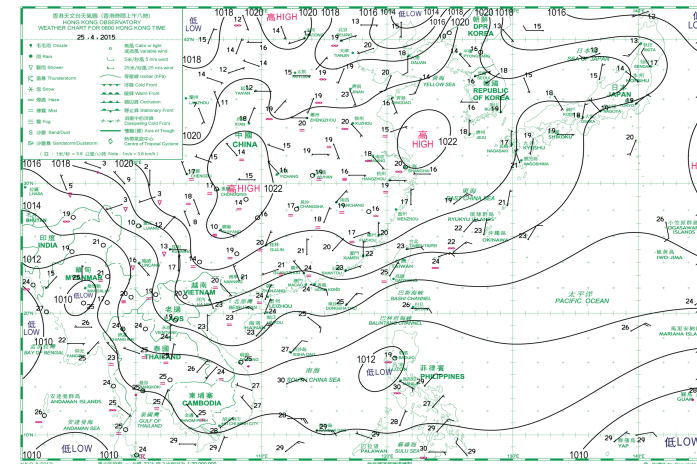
香港天文台天氣圖 (香港時間上午八時)
HONG KONG OBSERVATORY
WEATHER CHART FOR 0800 HONG KONG TIME
25.4.2015

毛毛雨 Drizzle
雨 Rain
驟雨 Shower
雷暴 Thunderstorm
雪 Snow
煙霞 Haze
霧 Fog
沙暴 Sand/Dust
沙塵暴 Sandstorm/Duststorm

低LOW
高HIGH
低LOW
高HIGH
高HIGH
低LOW
低LOW
低LOW
低LOW
低LOW

中國 CHINA
印度 INDIA
緬甸 MYANMAR
越南 VIETNAM
老撾 LAOS
泰國 THAILAND
柬埔寨 CAMBODIA
菲律賓 PHILIPPINES
台灣 TAIWAN
日本 JAPAN
REPUBLIC OF KOREA
DPR KOREA
SEA OF JAPAN
YELLOW SEA
EAST CHINA SEA
SOUTH CHINA SEA
PACIFIC OCEAN
BAY OF BENGAL
ANDAMAN SEA
GULF OF THAILAND
SULU SEA
PALAWAN
BASHI CHANNEL
BALINTANG CHANNEL
RYUKYU ISLANDS
OKINAWA
IWO JIMA
OGASAWARA ISLANDS
MARIANA ISLANDS
YAP
BHUTAN

1018
1020
1020
1016
1014
1020
1016
1016
1018
1020
1022
1022
1012
1010
1012
1010
1010
1010
1010